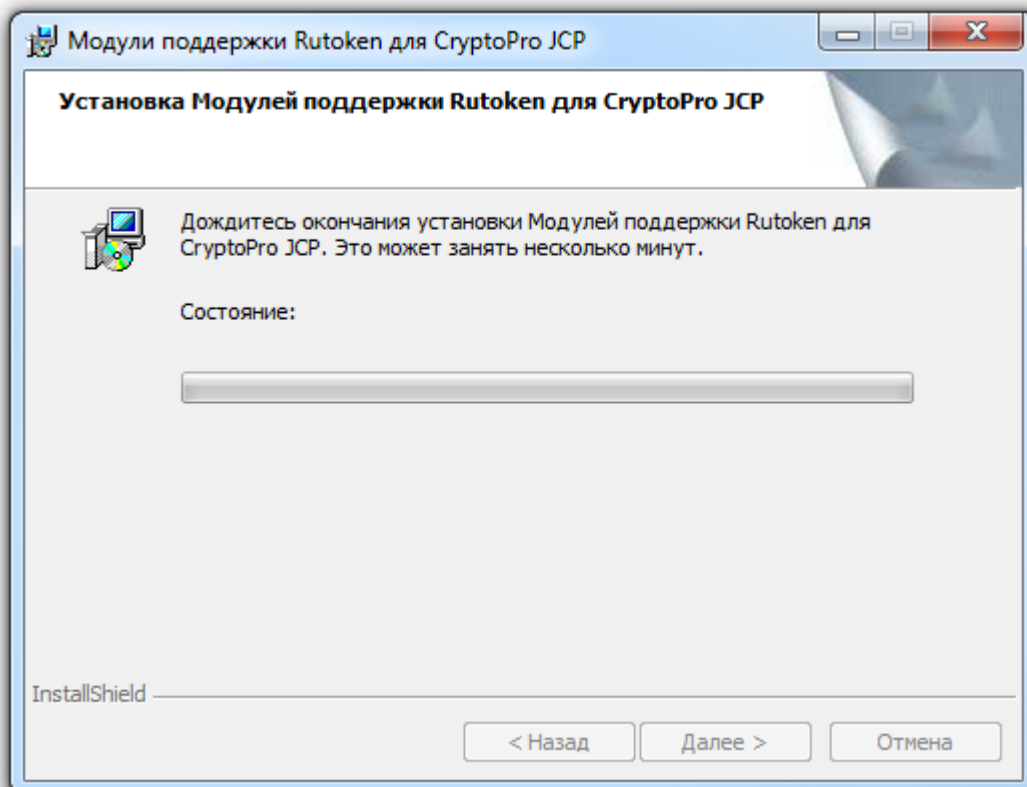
Модули поддержки Rutoken для CryptoPro JCP

Установка Модулей поддержки Rutoken для CryptoPro JCP

Дождитесь окончания установки Модулей поддержки Rutoken для CryptoPro JCP. Это может занять несколько минут.

Состояние:

InstallShield

< Назад

Далее >

Отмена